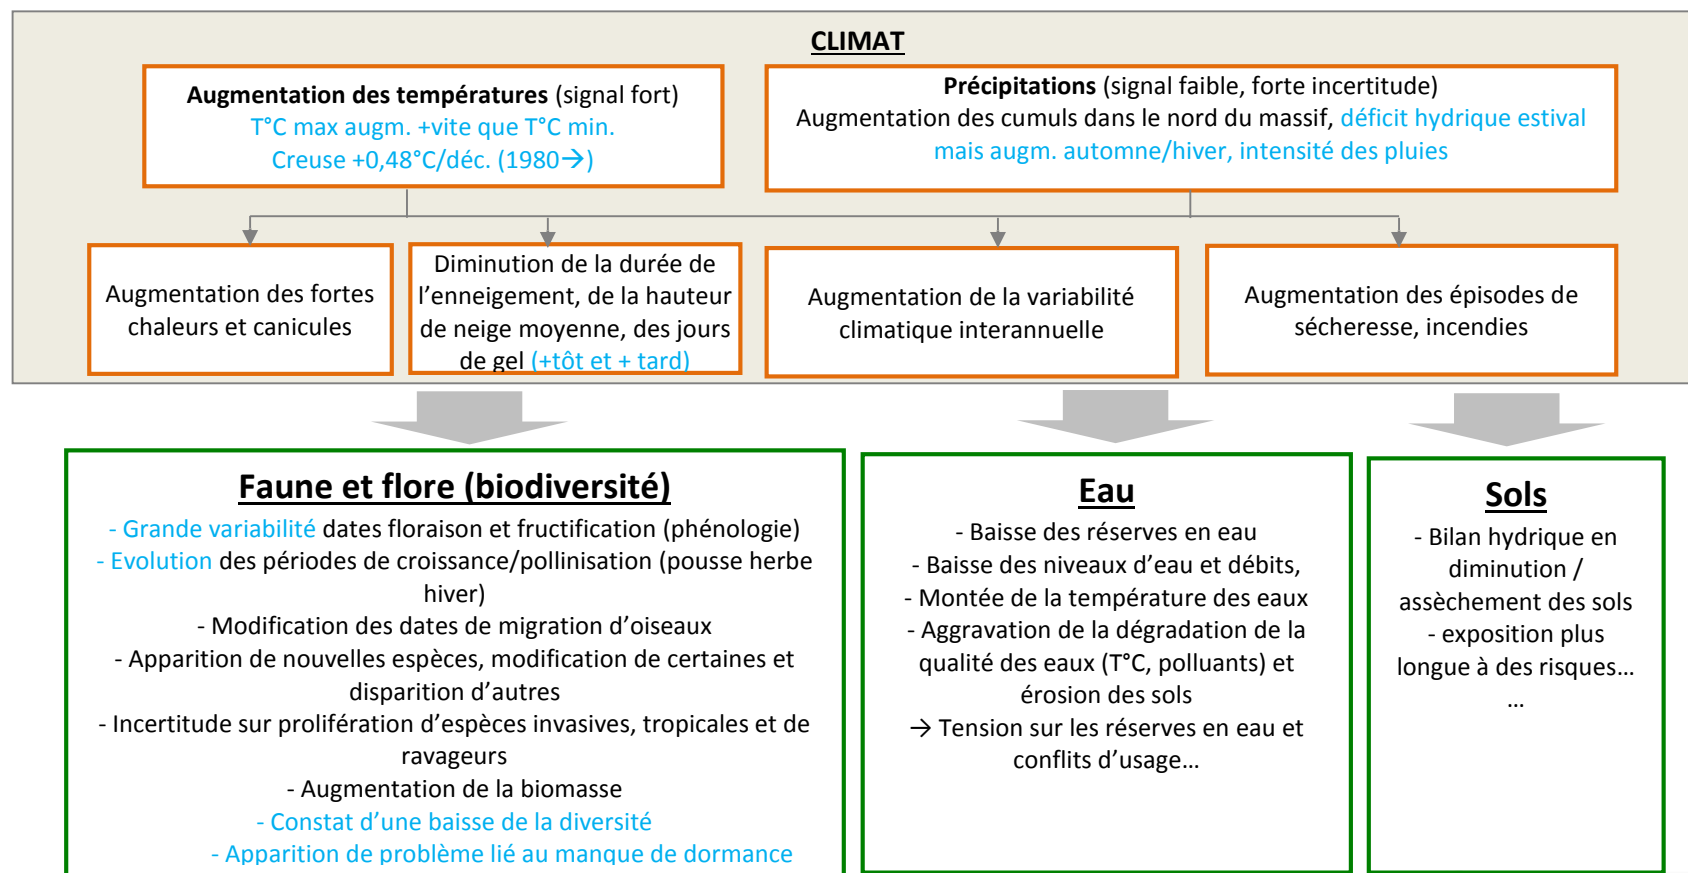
CLIMAT

**Augmentation des températures** (signal fort)
T°C max augm. +vite que T°C min.
Creuse +0,48°C/déc. (1980→)

**Précipitations** (signal faible, forte incertitude)
Augmentation des cumuls dans le nord du massif, déficit hydrique estival mais augm. automne/hiver, intensité des pluies

Augmentation des fortes chaleurs et canicules

Diminution de la durée de l'enneigement, de la hauteur de neige moyenne, des jours de gel (+tôt et + tard)

Augmentation de la variabilité climatique interannuelle

Augmentation des épisodes de sécheresse, incendies

Faune et flore (biodiversité)
- Grande variabilité dates floraison et fructification (phénologie)
- Evolution des périodes de croissance/pollinisation (pousse herbe hiver)
- Modification des dates de migration d'oiseaux
- Apparition de nouvelles espèces, modification de certaines et disparition d'autres
- Incertitude sur prolifération d'espèces invasives, tropicales et de ravageurs
- Augmentation de la biomasse
- Constat d'une baisse de la diversité
- Apparition de problème lié au manque de dormance

Eau
- Baisse des réserves en eau
- Baisse des niveaux d'eau et débits,
- Montée de la température des eaux
- Aggravation de la dégradation de la qualité des eaux (T°C, polluants) et érosion des sols
→ Tension sur les réserves en eau et conflits d'usage…

Sols
- Bilan hydrique en diminution / assèchement des sols
- exposition plus longue à des risques…
…